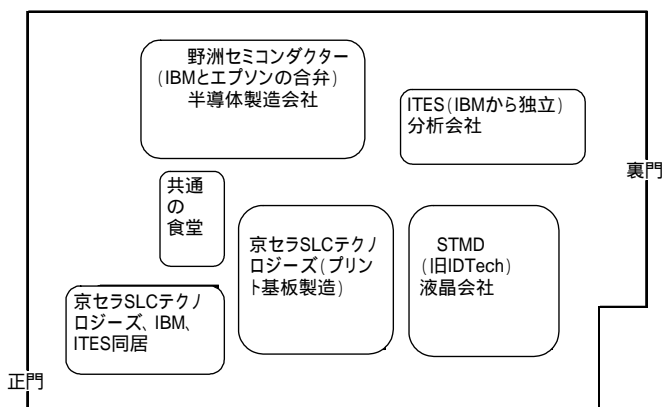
野洲セミコンダクター
（IBMとエプソンの合弁）
半導体製造会社

ITES（IBMから独立）
分析会社

裏門

共通
の
食堂

京セラSLCテクノロジーズ（プリント基板製造）

STMD
（旧IDTech）
液晶会社

京セラSLCテクノロジーズ、IBM、ITES同居

正門